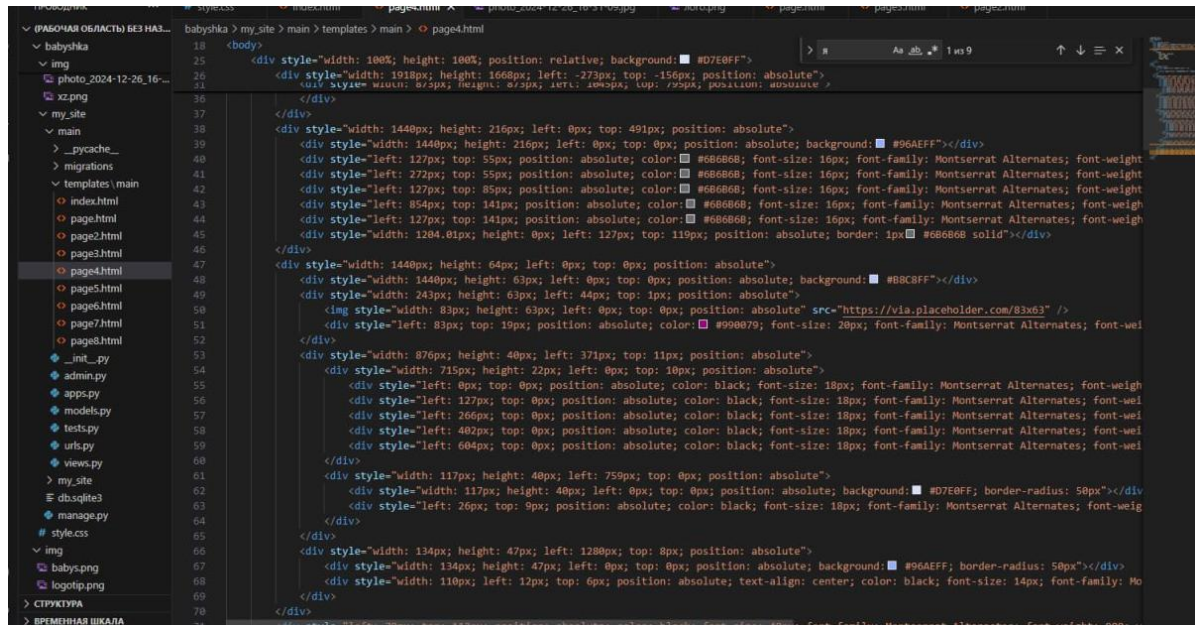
ПРОВОДНИК | style.css | index.html | page4.html × | photo_2024-12-26_16-31-09.jpg | xz.png | page.html | page3.html | page2.html

∨ (РАБОЧАЯ ОБЛАСТЬ) БЕЗ НАЗ...
∨ babyshka
∨ img
photo_2024-12-26_16-...
xz.png
∨ my_site
∨ main
> _pycache_
> migrations
∨ templates\main
index.html
page.html
page2.html
page3.html
page4.html
page5.html
page6.html
page7.html
page8.html
_init_.py
admin.py
apps.py
models.py
tests.py
urls.py
views.py
> my_site
db.sqlite3
manage.py
# style.css
∨ img
babys.png
logotip.png
> СТРУКТУРА
> ВРЕМЕННАЯ ШКАЛА

babyshka > my_site > main > templates > main > page4.html

> я   Aa ab .* 1 из 9   ↑ ↓ ≡ ×

18 <body>
25 <div style="width: 100%; height: 100%; position: relative; background: #D7E0FF">
26 <div style="width: 1918px; height: 1668px; left: -273px; top: -156px; position: absolute">
31 <div style="width: 873px; height: 873px; left: 1045px; top: 795px; position: absolute">
36 </div>
37 </div>
38 <div style="width: 1440px; height: 216px; left: 0px; top: 491px; position: absolute">
39 <div style="width: 1440px; height: 216px; left: 0px; top: 0px; position: absolute; background: #96AEFF"></div>
40 <div style="left: 127px; top: 55px; position: absolute; color: #6B6B6B; font-size: 16px; font-family: Montserrat Alternates; font-weight
41 <div style="left: 272px; top: 55px; position: absolute; color: #6B6B6B; font-size: 16px; font-family: Montserrat Alternates; font-weight
42 <div style="left: 127px; top: 85px; position: absolute; color: #6B6B6B; font-size: 16px; font-family: Montserrat Alternates; font-weight
43 <div style="left: 854px; top: 141px; position: absolute; color: #6B6B6B; font-size: 16px; font-family: Montserrat Alternates; font-weigh
44 <div style="left: 127px; top: 141px; position: absolute; color: #6B6B6B; font-size: 16px; font-family: Montserrat Alternates; font-weigh
45 <div style="width: 1204.01px; height: 0px; left: 127px; top: 119px; position: absolute; border: 1px #6B6B6B solid"></div>
46 </div>
47 <div style="width: 1440px; height: 64px; left: 0px; top: 0px; position: absolute">
48 <div style="width: 1440px; height: 63px; left: 0px; top: 0px; position: absolute; background: #B8C8FF"></div>
49 <div style="width: 243px; height: 63px; left: 44px; top: 1px; position: absolute">
50 <img style="width: 83px; height: 63px; left: 0px; top: 0px; position: absolute" src="https://via.placeholder.com/83x63" />
51 <div style="left: 83px; top: 19px; position: absolute; color: #990079; font-size: 20px; font-family: Montserrat Alternates; font-wei
52 </div>
53 <div style="width: 876px; height: 40px; left: 371px; top: 11px; position: absolute">
54 <div style="width: 715px; height: 22px; left: 0px; top: 10px; position: absolute">
55 <div style="left: 0px; top: 0px; position: absolute; color: black; font-size: 18px; font-family: Montserrat Alternates; font-weigh
56 <div style="left: 127px; top: 0px; position: absolute; color: black; font-size: 18px; font-family: Montserrat Alternates; font-wei
57 <div style="left: 266px; top: 0px; position: absolute; color: black; font-size: 18px; font-family: Montserrat Alternates; font-wei
58 <div style="left: 402px; top: 0px; position: absolute; color: black; font-size: 18px; font-family: Montserrat Alternates; font-wei
59 <div style="left: 604px; top: 0px; position: absolute; color: black; font-size: 18px; font-family: Montserrat Alternates; font-wei
60 </div>
61 <div style="width: 117px; height: 40px; left: 759px; top: 0px; position: absolute">
62 <div style="width: 117px; height: 40px; left: 0px; top: 0px; position: absolute; background: #D7E0FF; border-radius: 50px"></div
63 <div style="left: 26px; top: 9px; position: absolute; color: black; font-size: 18px; font-family: Montserrat Alternates; font-weig
64 </div>
65 </div>
66 <div style="width: 134px; height: 47px; left: 1280px; top: 8px; position: absolute">
67 <div style="width: 134px; height: 47px; left: 0px; top: 0px; position: absolute; background: #96AEFF; border-radius: 50px"></div>
68 <div style="width: 110px; left: 12px; top: 6px; position: absolute; text-align: center; color: black; font-size: 14px; font-family: Mo
69 </div>
70 </div>